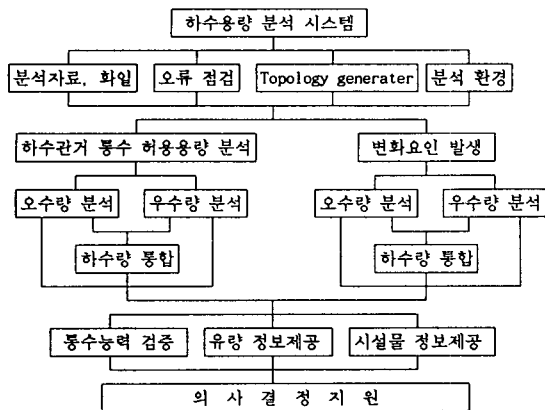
하수용량 분석 시스템

분석자료, 화일

오류 점검

Topology generater

분석 환경

하수관거 통수 허용용량 분석

변화요인 발생

오수량 분석

우수량 분석

하수량 통합

오수량 분석

우수량 분석

하수량 통합

통수능력 검증

유량 정보제공

시설물 정보제공

의 사 결 정 지 원